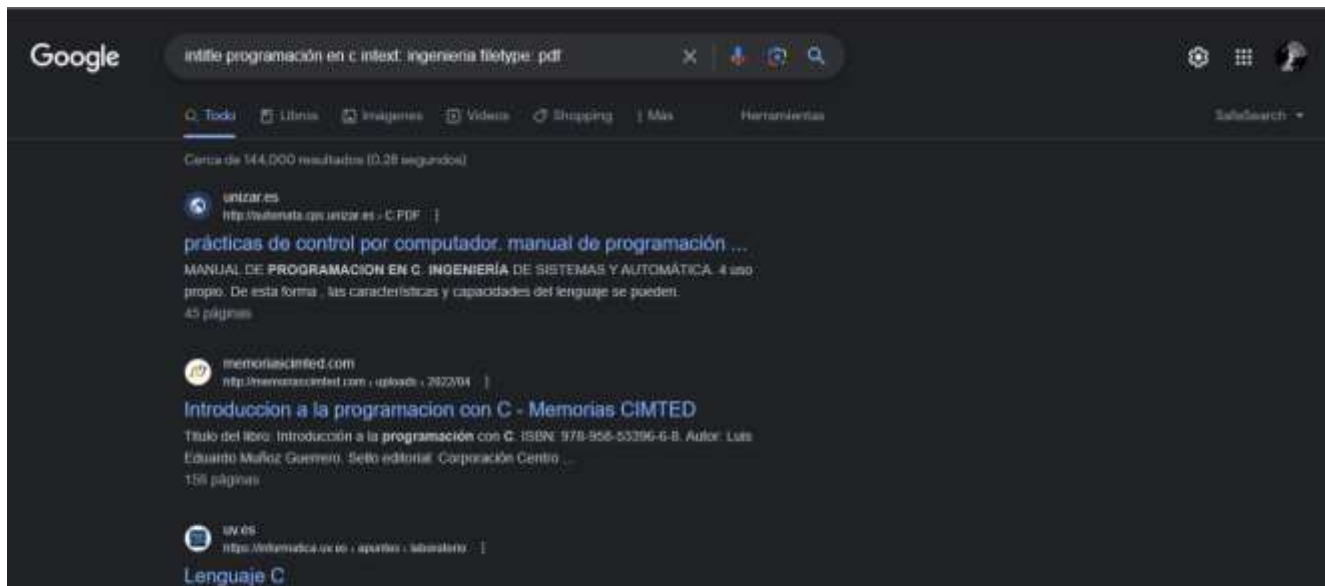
Google

intitle programación en c intext: ingenieria filetype: pdf

Todo Libros Imágenes Videos Shopping Más Herramientas SafeSearch

Cerca de 144.000 resultados (0,28 segundos)

unizar.es
http://automata.cps.unizar.es › C PDF

prácticas de control por computador. manual de programación ...

MANUAL DE PROGRAMACION EN C. INGENIERÍA DE SISTEMAS Y AUTOMÁTICA. 4 uso propio. De esta forma , las características y capacidades del lenguaje se pueden.
45 páginas

memoriascimted.com
http://memoriascimted.com › uploads › 2022/04

Introduccion a la programacion con C - Memorias CIMTED

Título del libro: Introducción a la programación con C. ISBN: 978-958-53396-6-8. Autor: Luis Eduardo Muñoz Guerrero. Sello editorial: Corporación Centro ...
158 páginas

uv.es
https://informatica.uv.es › apuntes › laboratorio

Lenguaje C